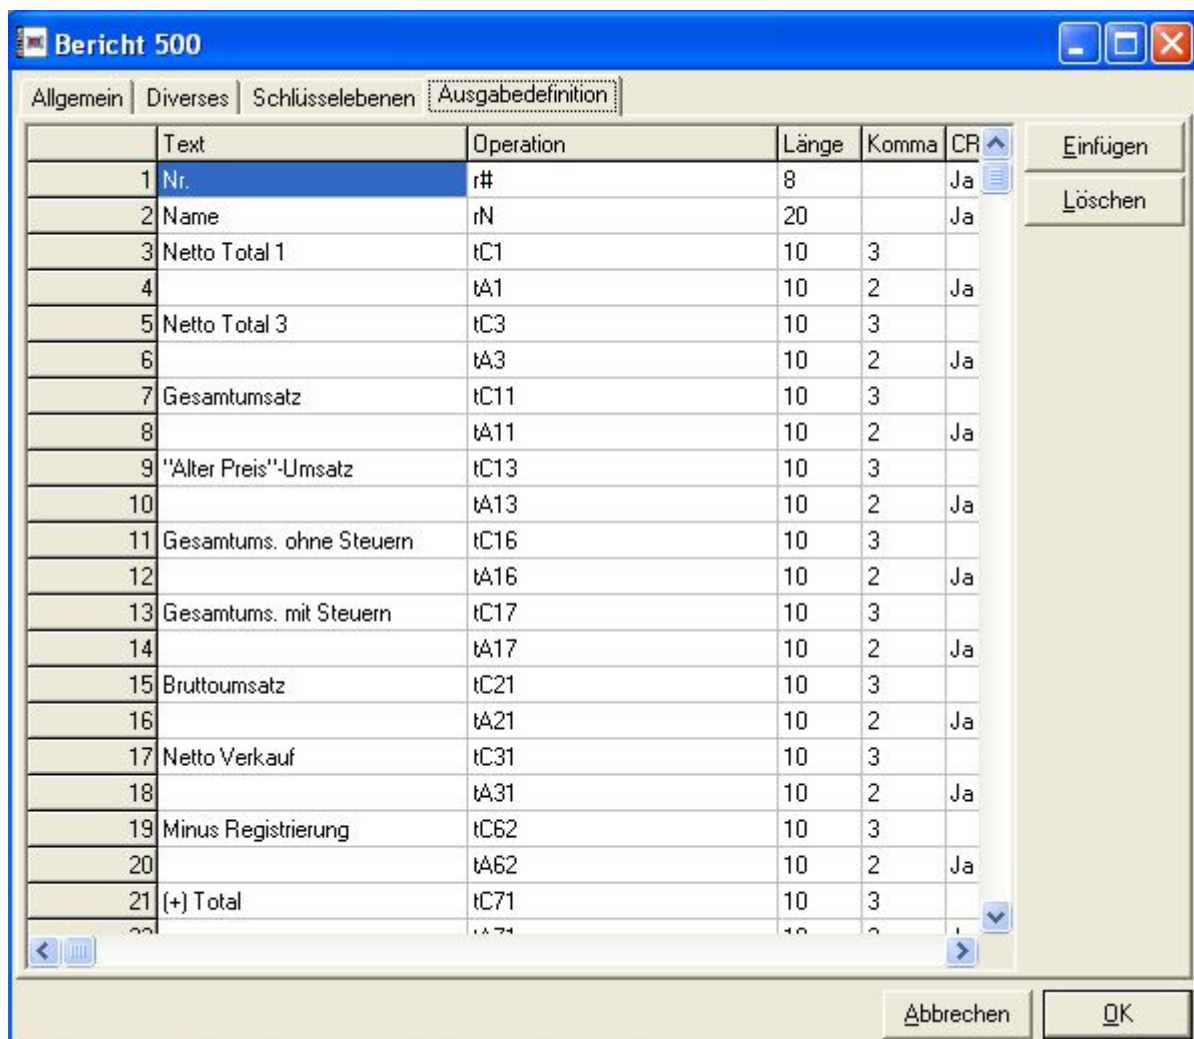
Bericht 500

Allgemein | Diverses | Schlüsselebenen | Ausgabedefinition

|  | Text | Operation | Länge | Komma | CR |
|---|---|---|---|---|---|
| 1 | Nr. | r# | 8 |  | Ja |
| 2 | Name | rN | 20 |  | Ja |
| 3 | Netto Total 1 | tC1 | 10 | 3 |  |
| 4 |  | tA1 | 10 | 2 | Ja |
| 5 | Netto Total 3 | tC3 | 10 | 3 |  |
| 6 |  | tA3 | 10 | 2 | Ja |
| 7 | Gesamtumsatz | tC11 | 10 | 3 |  |
| 8 |  | tA11 | 10 | 2 | Ja |
| 9 | "Alter Preis"-Umsatz | tC13 | 10 | 3 |  |
| 10 |  | tA13 | 10 | 2 | Ja |
| 11 | Gesamtums. ohne Steuern | tC16 | 10 | 3 |  |
| 12 |  | tA16 | 10 | 2 | Ja |
| 13 | Gesamtums. mit Steuern | tC17 | 10 | 3 |  |
| 14 |  | tA17 | 10 | 2 | Ja |
| 15 | Bruttoumsatz | tC21 | 10 | 3 |  |
| 16 |  | tA21 | 10 | 2 | Ja |
| 17 | Netto Verkauf | tC31 | 10 | 3 |  |
| 18 |  | tA31 | 10 | 2 | Ja |
| 19 | Minus Registrierung | tC62 | 10 | 3 |  |
| 20 |  | tA62 | 10 | 2 | Ja |
| 21 | (+) Total | tC71 | 10 | 3 |  |
| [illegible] |  | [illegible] | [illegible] | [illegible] | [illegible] |

Einfügen
Löschen

Abbrechen
OK